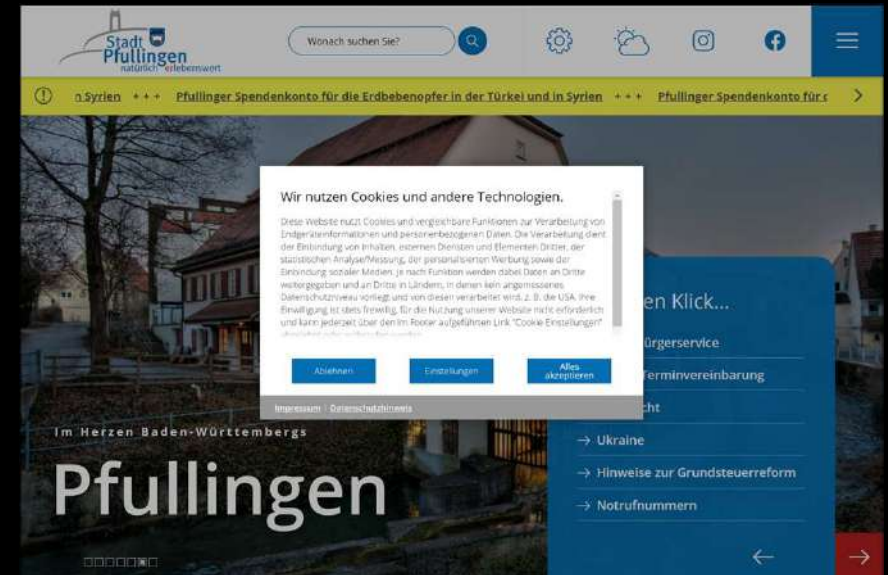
Stadt Pfullingen natürlich erlebenswert

Wonach suchen Sie?

n Syrien +++ Pfullinger Spendenkonto für die Erdbebenopfer in der Türkei und in Syrien +++ Pfullinger Spendenkonto für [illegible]

Wir nutzen Cookies und andere Technologien.

Diese Website nutzt Cookies und vergleichbare Funktionen zur Verarbeitung von Endgeräteinformationen und personenbezogenen Daten. Die Verarbeitung dient der Einbindung von Inhalten, externen Diensten und Elementen Dritter, der statistischen Analyse/Messung, der personalisierten Werbung sowie der Einbindung sozialer Medien. Je nach Funktion werden dabei Daten an Dritte weitergegeben und an Dritte in Ländern, in denen kein angemessenes Datenschutzniveau vorliegt und von diesen verarbeitet wird, z. B. die USA. Ihre Einwilligung ist stets freiwillig, für die Nutzung unserer Website nicht erforderlich und kann jederzeit über den im Footer aufgeführten Link "Cookie Einstellungen" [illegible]

Ablehnen

Einstellungen

Alles akzeptieren

Impressum | Datenschutzhinweis

en Klick...

ürgerservice

Terminvereinbarung

cht

→ Ukraine

→ Hinweise zur Grundsteuerreform

→ Notrufnummern

Im Herzen Baden-Württembergs

Pfullingen